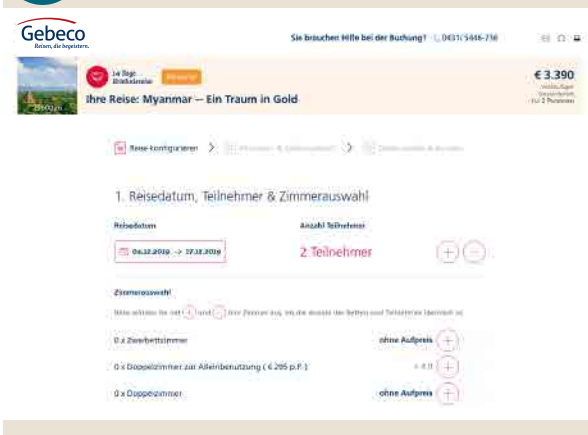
Gebeco
Reisen, die begeistern.

Sie brauchen Hilfe bei der Buchung? 0431/5446-738

14 Tage Erlebnisreise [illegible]

Ihre Reise: Myanmar – Ein Traum in Gold

€ 3.390
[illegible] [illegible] für 2 Personen

Reise konfigurieren > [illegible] > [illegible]

1. Reisedatum, Teilnehmer & Zimmerauswahl

Reisedatum
06.12.2019 → 19.12.2019

Anzahl Teilnehmer
2 Teilnehmer

Zimmerauswahl
Bitte wählen Sie mit + und – Ihre Zimmer aus, bis die Anzahl der Betten und Teilnehmer übereinstimmt.

0 x Zweibettzimmer ohne Aufpreis
0 x Doppelzimmer zur Alleinbenutzung ( € 295 p.P. ) + € 0
0 x Doppelzimmer ohne Aufpreis